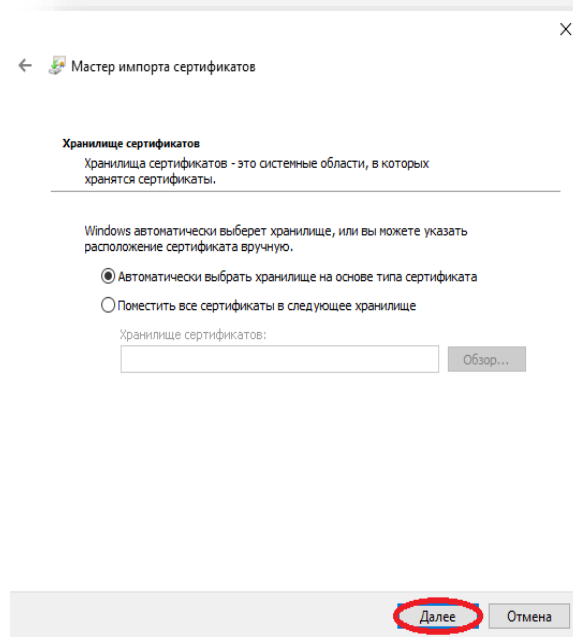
Мастер импорта сертификатов

Хранилище сертификатов
Хранилища сертификатов - это системные области, в которых хранятся сертификаты.

Windows автоматически выберет хранилище, или вы можете указать расположение сертификата вручную.

Автоматически выбрать хранилище на основе типа сертификата

Поместить все сертификаты в следующее хранилище

Хранилище сертификатов:

Обзор...

Далее

Отмена